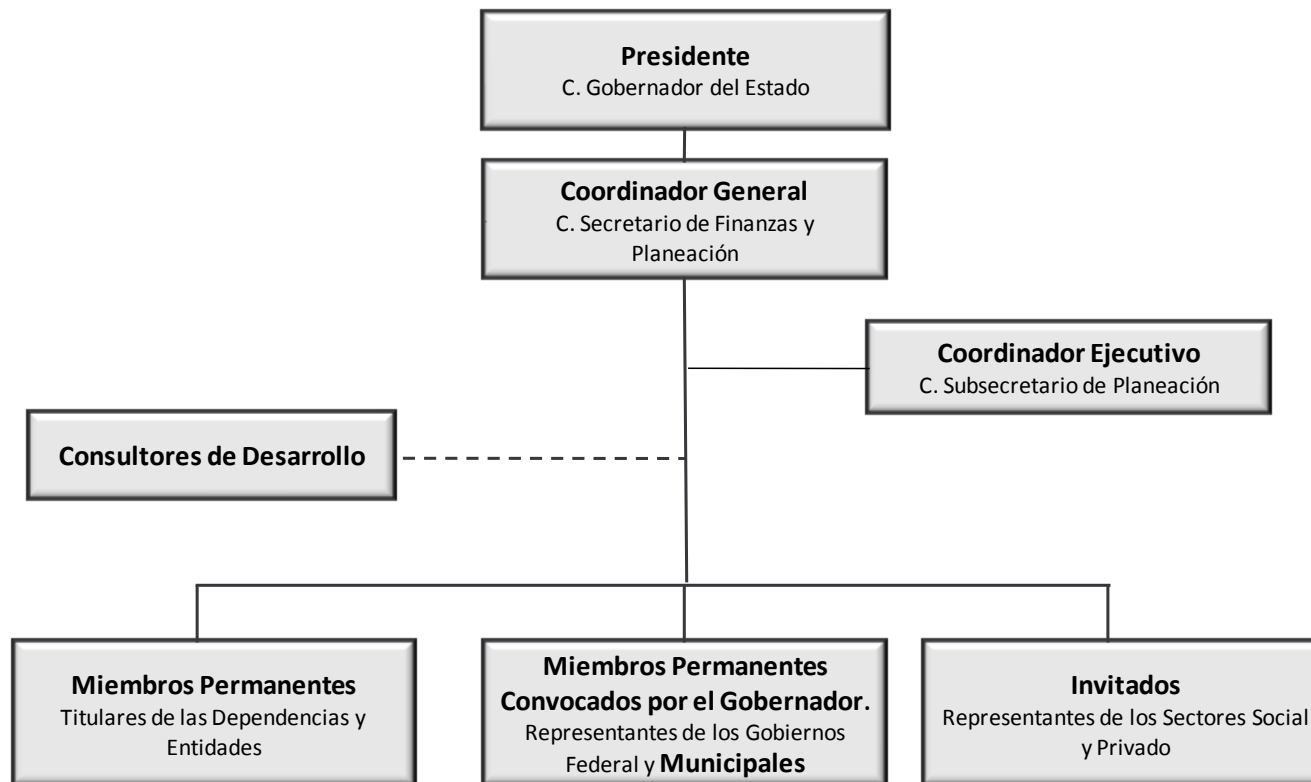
**Presidente**
C. Gobernador del Estado

**Coordinador General**
C. Secretario de Finanzas y Planeación

**Coordinador Ejecutivo**
C. Subsecretario de Planeación

**Consultores de Desarrollo**

**Miembros Permanentes**
Titulares de las Dependencias y Entidades

**Miembros Permanentes Convocados por el Gobernador.**
Representantes de los Gobiernos Federal y **Municipales**

**Invitados**
Representantes de los Sectores Social y Privado